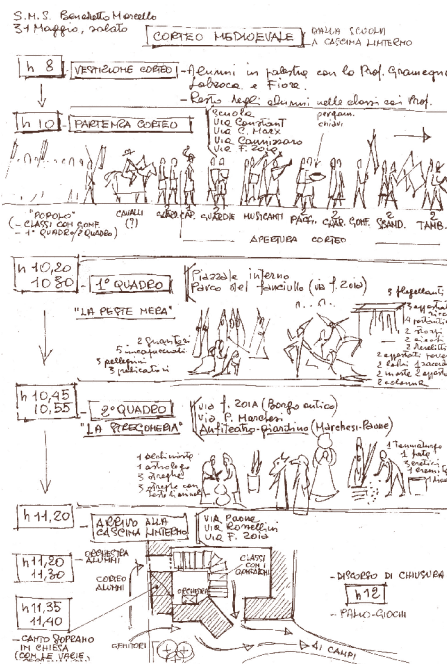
S.M.S. Benedetto Marcello
31 Maggio, sabato

CORTEO MEDIOEVALE

DALLA SCUOLA A CASCINA LINTERNO

h 8 | VESTIZIONE CORTEO | - Alunni in palestra con lo Prof. Granieri, Labroca e Fiore.
- Resto degli alunni nelle classi coi Prof.

h 10 | PARTENZA CORTEO | Scuola
Via Constant
Via C. Marx
Via Cannizzaro
Via F. Zola

pergam.
chiavi

"POPOLO"
(- CLASSI CON CONF.
- 1° QUADRO/2° QUADRO)

CAVALLI (?)

CARRO CAP. GUARDIE MUSICANTI PAGG. CAPR. CONF. 2 BAND. 2 TAMB.

APERTURA CORTEO

h 10,20
10,30 | 1° QUADRO | Piazzale interno Parco del fanciullo (via F. Zola)

"LA PESTE NERA"

8 flagellanti
3 appestati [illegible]
4 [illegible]
2 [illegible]
2 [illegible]
2 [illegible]
2 appestati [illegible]
3 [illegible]
2 morte 2 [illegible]
2 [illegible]

2 Guaritori
1 mago
5 pellegrini
3 predicatori

h 10,45
10,55 | 2° QUADRO | Via F. Zola (Borgo antico)
Via P. Mordini
Anfiteatro-Giardino (Marchesi-Paone)

"LA STREGONERIA"

1 alchimista
1 astrologo
5 streghe
2 streghe con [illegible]

1 Tessitrice
1 fata
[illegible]
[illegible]

h 11,20 | ARRIVO ALLA CASCINA LINTERNO | VIA PAONE
VIA ROMELLINI
VIA F. ZOLA

h 11,20
11,30

ORCHESTRA ALUNNI

CORTEO ALUNNI

CLASSI CON GENITORI

ORCHESTRA

h 11,35
11,40

- CANTO SOPRANO IN CHIESA (CORALE VARIE)

GENITORI

- DISCORSO DI CHIUSURA

h 12

- PALIO-GIOCHI

AI CAMPI